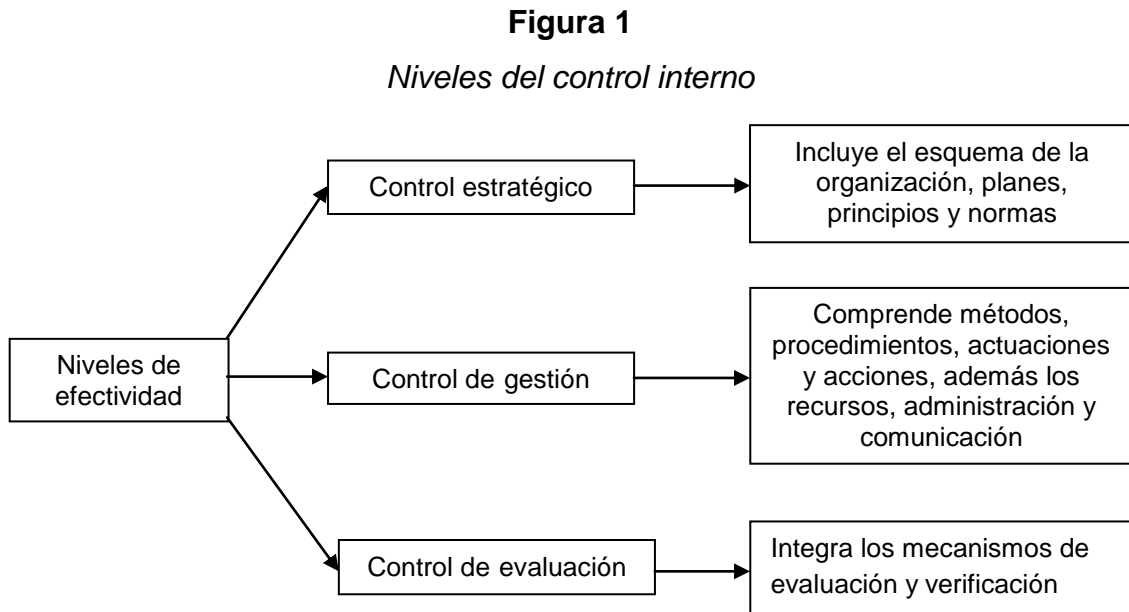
**Figura 1**

*Niveles del control interno*

Niveles de efectividad

Control estratégico

Incluye el esquema de la organización, planes, principios y normas

Control de gestión

Comprende métodos, procedimientos, actuaciones y acciones, además los recursos, administración y comunicación

Control de evaluación

Integra los mecanismos de evaluación y verificación